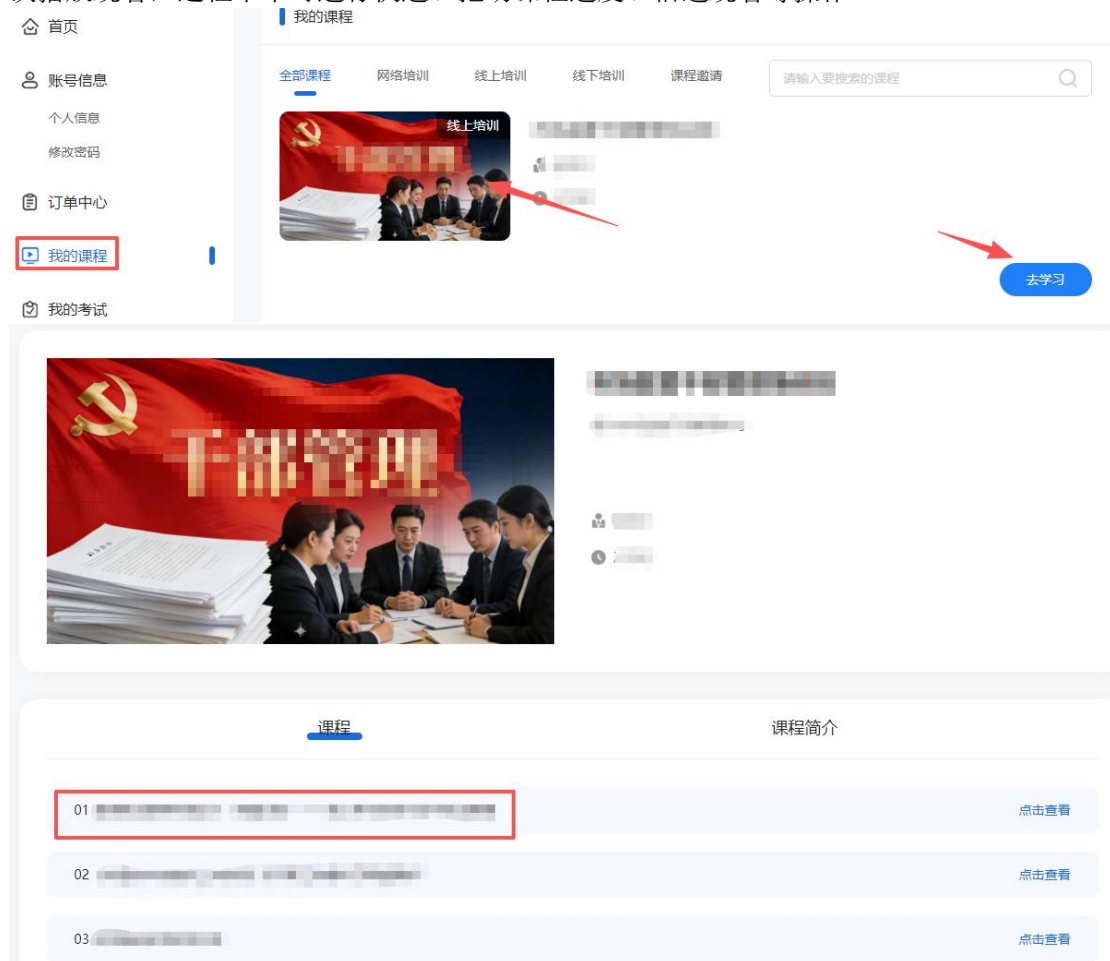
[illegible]

首页

我的课程

账号信息

个人信息

修改密码

订单中心

我的课程

我的考试

全部课程 网络培训 线上培训 线下培训 课程邀请

请输入要搜索的课程

线上培训

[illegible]

去学习

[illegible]

课程 课程简介

01 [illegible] 点击查看

02 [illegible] 点击查看

03 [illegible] 点击查看